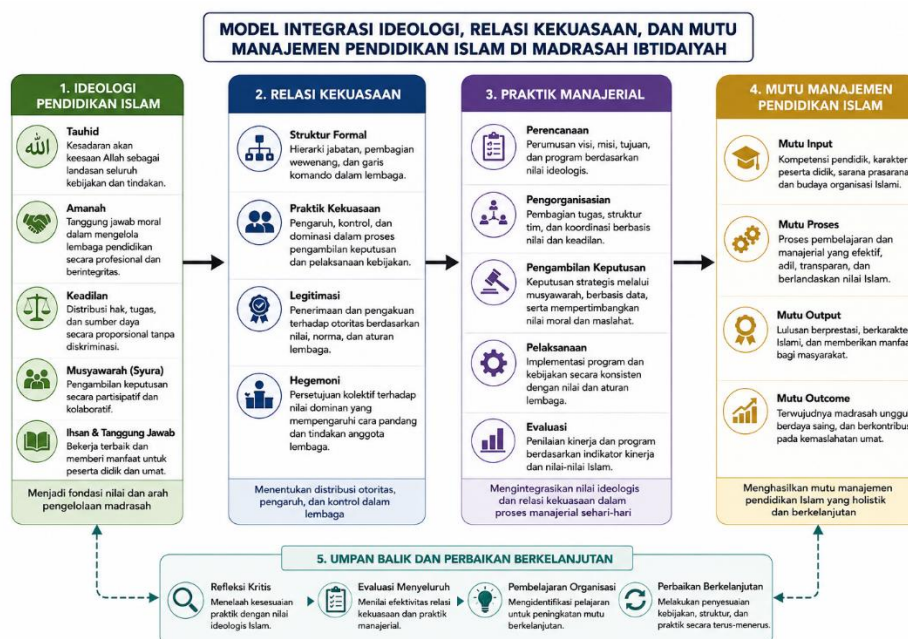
MODEL INTEGRASI IDEOLOGI, RELASI KEKUASAAN, DAN MUTU MANAJEMEN PENDIDIKAN ISLAM DI MADRASAH IBTIDAIYAH

1. IDEOLOGI PENDIDIKAN ISLAM

Tauhid
Kesadaran akan keesaan Allah sebagai landasan seluruh kebijakan dan tindakan.

Amanah
Tanggung jawab moral dalam mengelola lembaga pendidikan secara profesional dan berintegritas.

Keadilan
Distribusi hak, tugas, dan sumber daya secara proporsional tanpa diskriminasi.

Musyawarah (Syura)
Pengambilan keputusan secara partisipatif dan kolaboratif.

Ihsan & Tanggung Jawab
Bekerja terbaik dan memberi manfaat untuk peserta didik dan umat.

Menjadi fondasi nilai dan arah pengelolaan madrasah

2. RELASI KEKUASAAN

Struktur Formal
Hierarki jabatan, pembagian wewenang, dan garis komando dalam lembaga.

Praktik Kekuasaan
Pengaruh, kontrol, dan dominasi dalam proses pengambilan keputusan dan pelaksanaan kebijakan.

Legitimasi
Penerimaan dan pengakuan terhadap otoritas berdasarkan nilai, norma, dan aturan lembaga.

Hegemoni
Persetujuan kolektif terhadap nilai dominan yang mempengaruhi cara pandang dan tindakan anggota lembaga.

Menentukan distribusi otoritas, pengaruh, dan kontrol dalam lembaga

3. PRAKTIK MANAJERIAL

Perencanaan
Perumusan visi, misi, tujuan, dan program berdasarkan nilai ideologis.

Pengorganisasian
Pembagian tugas, struktur tim, dan koordinasi berbasis nilai dan keadilan.

Pengambilan Keputusan
Keputusan strategis melalui musyawarah, berbasis data, serta mempertimbangkan nilai moral dan maslahat.

Pelaksanaan
Implementasi program dan kebijakan secara konsisten dengan nilai dan aturan lembaga.

Evaluasi
Penilaian kinerja dan program berdasarkan indikator kinerja dan nilai-nilai Islam.

Mengintegrasikan nilai ideologis dan relasi kekuasaan dalam proses manajerial sehari-hari

4. MUTU MANAJEMEN PENDIDIKAN ISLAM

Mutu Input
Kompetensi pendidik, karakter peserta didik, sarana prasarana, dan budaya organisasi Islami.

Mutu Proses
Proses pembelajaran dan manajerial yang efektif, adil, transparan, dan berlandaskan nilai Islam.

Mutu Output
Lulusan berprestasi, berkarakter Islami, dan memberikan manfaat bagi masyarakat.

Mutu Outcome
Terwujudnya madrasah unggul, berdaya saing, dan berkontribusi pada kemaslahatan umat.

Menghasilkan mutu manajemen pendidikan Islam yang holistik dan berkelanjutan

5. UMPAN BALIK DAN PERBAIKAN BERKELANJUTAN

Refleksi Kritis
Menelaah kesesuaian praktik dengan nilai ideologis Islam.

Evaluasi Menyeluruh
Menilai efektivitas relasi kekuasaan dan praktik manajerial.

Pembelajaran Organisasi
Mengidentifikasi pelajaran untuk peningkatan mutu berkelanjutan.

Perbaikan Berkelanjutan
Melakukan penyesuaian kebijakan, struktur, dan praktik secara terus-menerus.